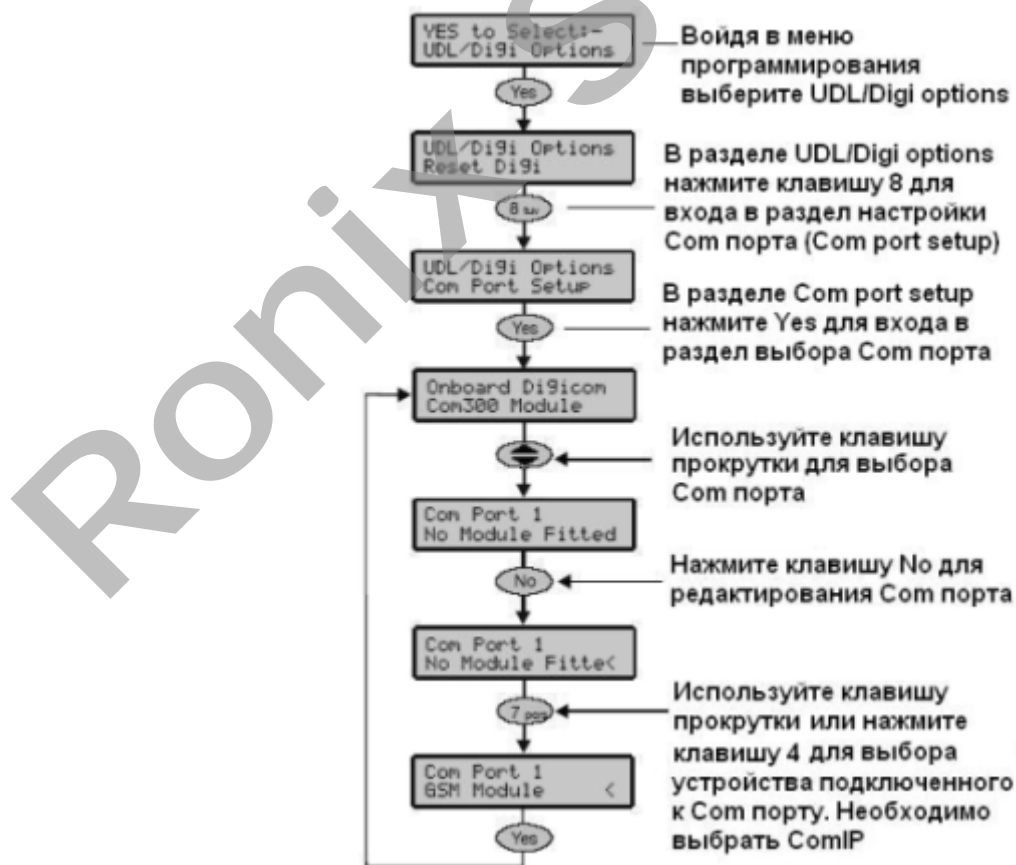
YES to Select:-
UDL/Digi Options

Войдя в меню программирования выберите UDL/Digi options

Yes

UDL/Digi Options
Reset Digi

В разделе UDL/Digi options нажмите клавишу 8 для входа в раздел настройки Com порта (Com port setup)

8

UDL/Digi Options
Com Port Setup

В разделе Com port setup нажмите Yes для входа в раздел выбора Com порта

Yes

Onboard Digicom
Com300 Module

Используйте клавишу прокрутки для выбора Com порта

Com Port 1
No Module Fitted

Нажмите клавишу No для редактирования Com порта

No

Com Port 1
No Module Fitte<

Используйте клавишу прокрутки или нажмите клавишу 4 для выбора устройства подключенного к Com порту. Необходимо выбрать ComIP

7 pqrs

Com Port 1
GSM Module <

Yes

Ronix